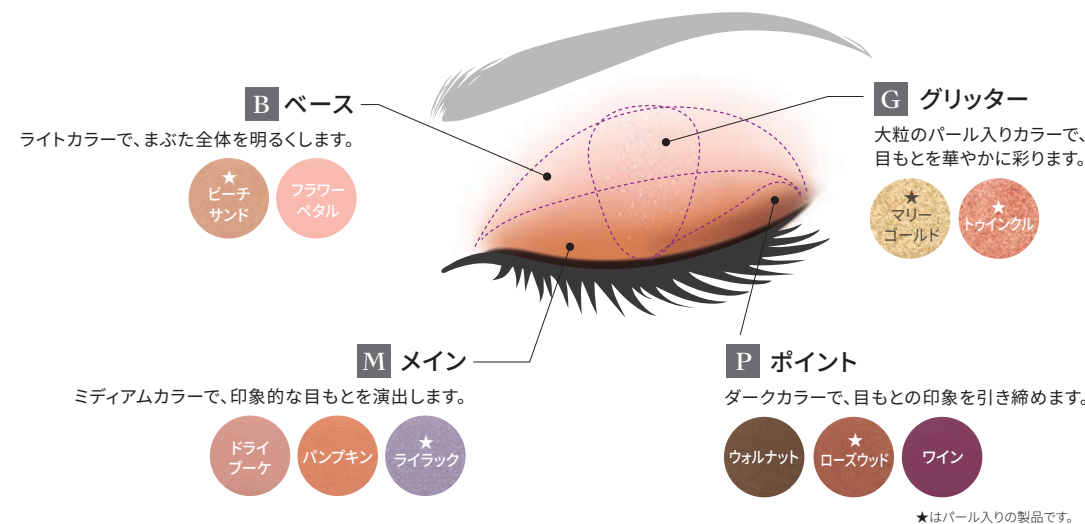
B ベース
ライトカラーで、まぶた全体を明るくします。
★ ビーチサンド
フラワーペタル

G グリッター
大粒のパール入りカラーで、目もとを華やかに彩ります。
★ マリーゴールド
★ トゥインクル

M メイン
ミディアムカラーで、印象的な目もとを演出します。
ドライブーケ
パンプキン
★ ライラック

P ポイント
ダークカラーで、目もとの印象を引き締めます。
ウォルナット
★ ローズウッド
ワイン

★はパール入りの製品です。